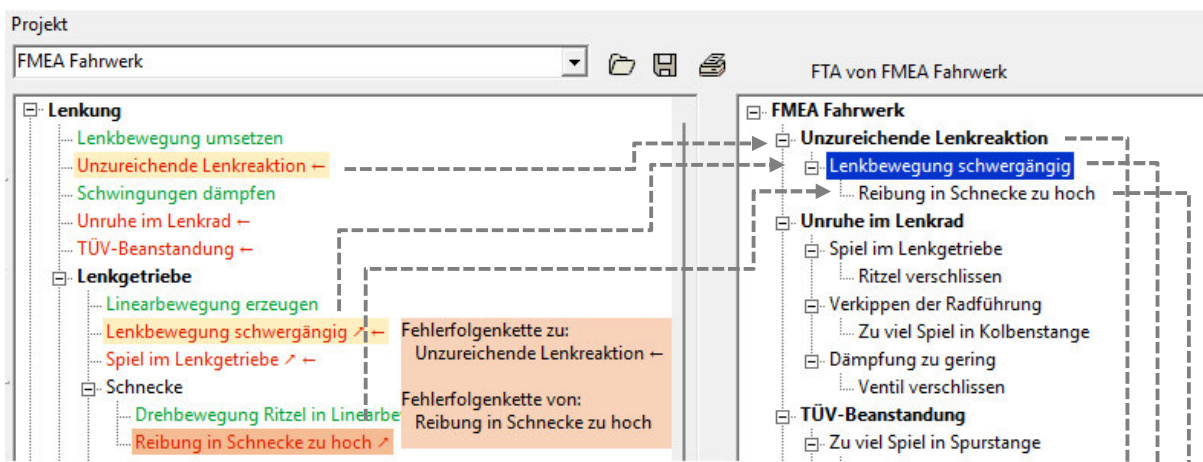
Projekt

FMEA Fahrwerk

FTA von FMEA Fahrwerk

Lenkung
Lenkbewegung umsetzen
Unzureichende Lenkreaktion ←
Schwingungen dämpfen
Unruhe im Lenkrad ←
TÜV-Beanstandung ←
Lenkgetriebe
Linearbewegung erzeugen
Lenkbewegung schwergängig ↗ ←
Spiel im Lenkgetriebe ↗ ←
Schnecke
Drehbewegung Ritzel in Linearbe
Reibung in Schnecke zu hoch ↗

Fehlerfolgenkette zu:
Unzureichende Lenkreaktion ←

Fehlerfolgenkette von:
Reibung in Schnecke zu hoch

FMEA Fahrwerk
Unzureichende Lenkreaktion
Lenkbewegung schwergängig
Reibung in Schnecke zu hoch
Unruhe im Lenkrad
Spiel im Lenkgetriebe
Ritzel verschlissen
Verkippen der Radführung
Zu viel Spiel in Kolbenstange
Dämpfung zu gering
Ventil verschlissen
TÜV-Beanstandung
Zu viel Spiel in Spurstange